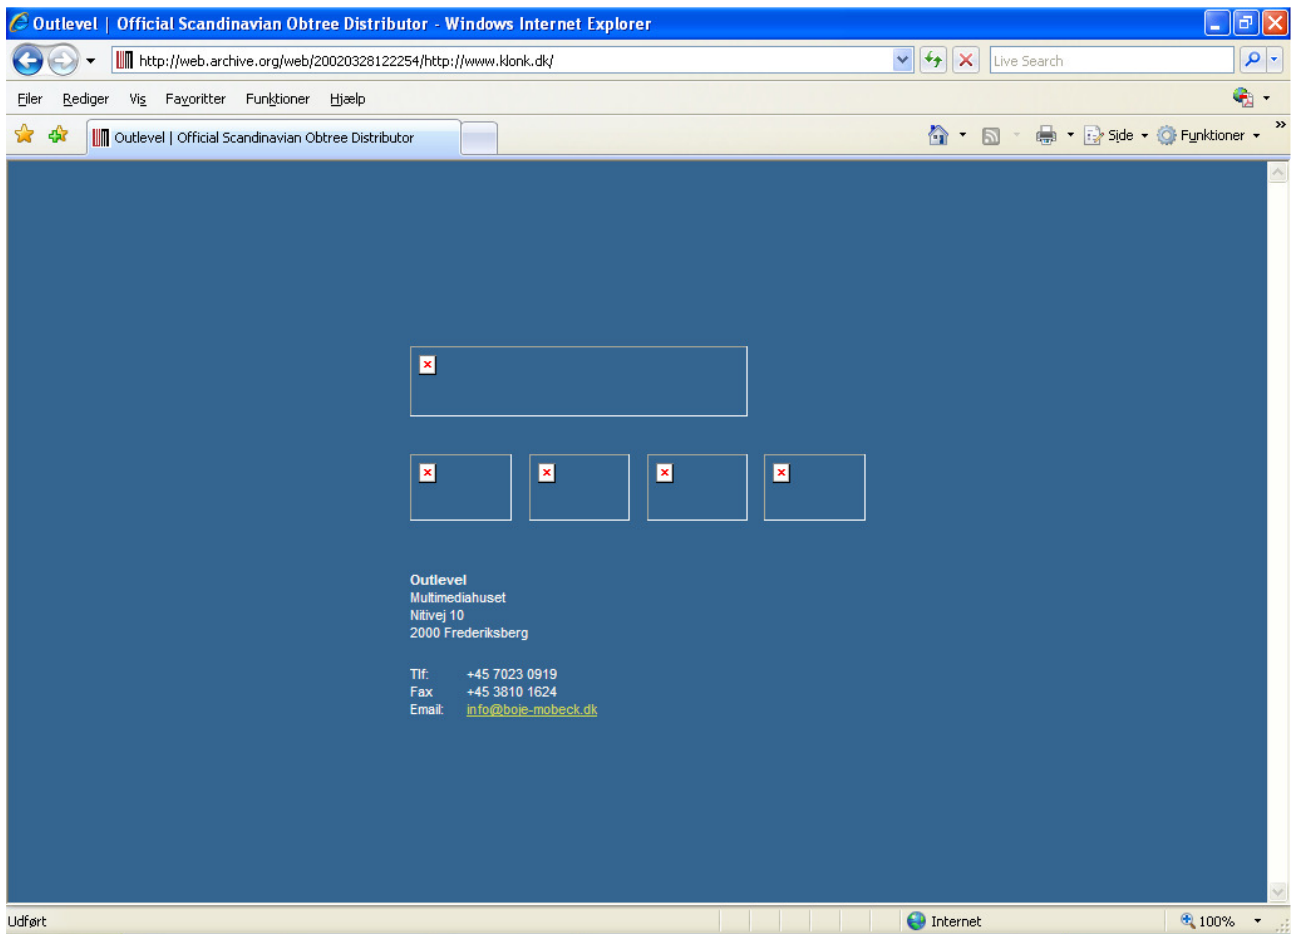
Outlevel | Official Scandinavian Obtree Distributor - Windows Internet Explorer

http://web.archive.org/web/20020328122254/http://www.klonk.dk/

Live Search

Filer Rediger Vis Favoritter Funktioner Hjælp

Outlevel | Official Scandinavian Obtree Distributor

Side Funktioner

**Outlevel**
Multimediahuset
Nitivej 10
2000 Frederiksberg

| | |
|---|---|
| Tlf: | +45 7023 0919 |
| Fax | +45 3810 1624 |
| Email: | info@boje-mobeck.dk |

Udført

Internet

100%